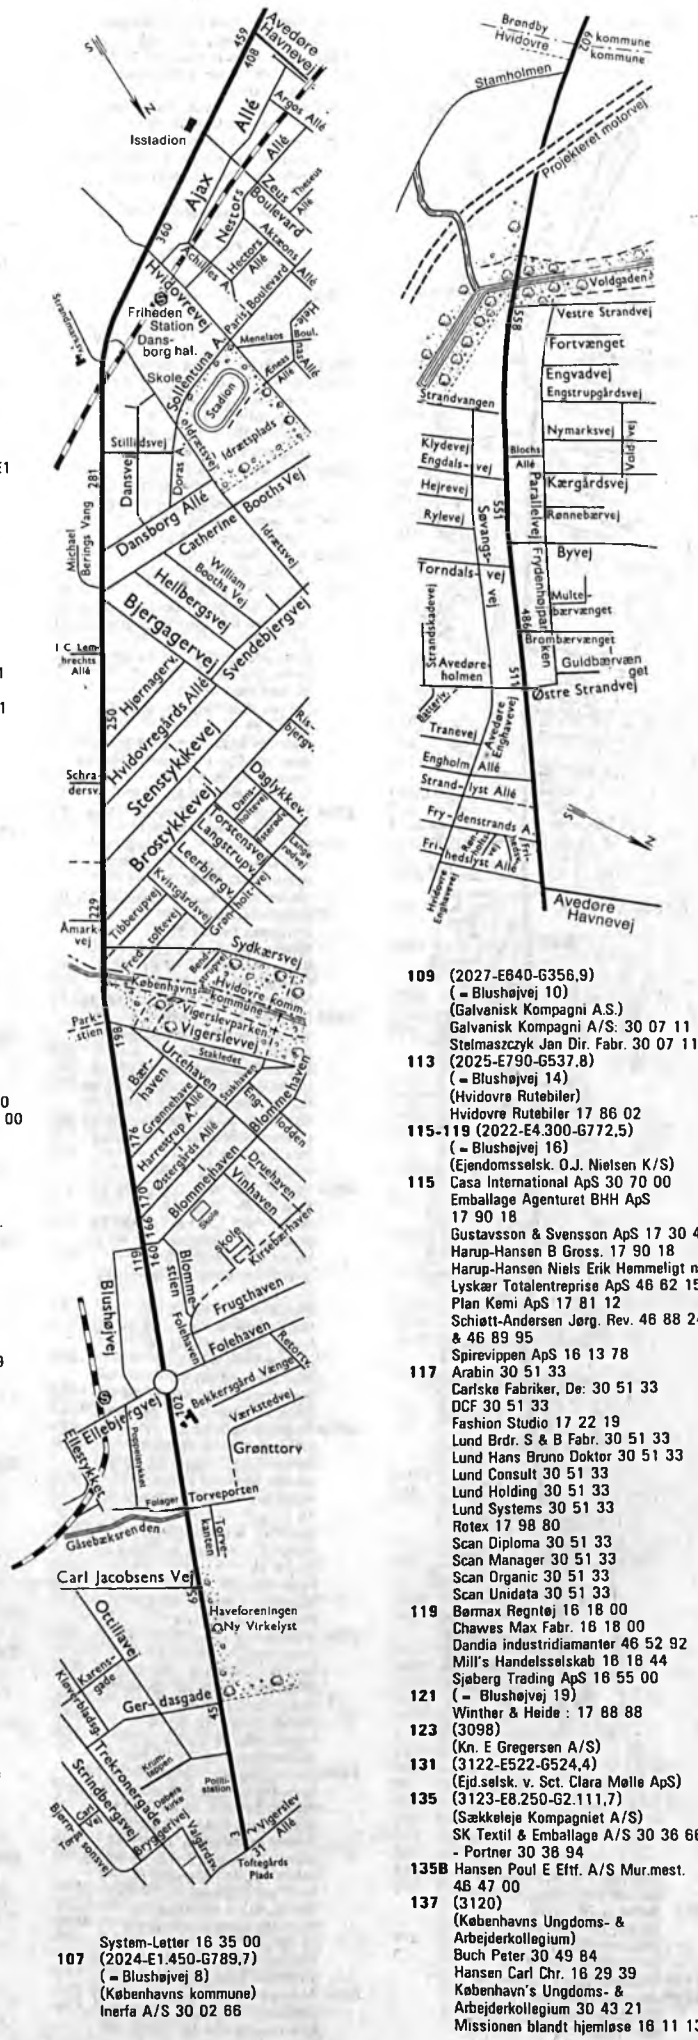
Avedøre Havnevej
459
408
Argos Allé
Allé
Zeus
Theseus Allé
Ajax
Isstadion
360
Nestors
Boulevard
Akteons
Hectors Allé
Achilles A.
Boulevard Allé
Paris
Friheden Station
Menelaos Boul.
Hvidovrevej
Dansborg hal.
Helenas Allé
Æneas Allé
Skole
Solfentuna A.
Stadion
Stillidsvej
Idrætsplads
Dansvej
Doras A.
Idrætsvej
281
Michael Berings Vang
Dansborg Allé
Catherine Booths Vej
William Booths Vej
Helbergsvej
Bjergagervej
Svendebjergvej
I C Lembrechts Allé
250
Hjørnagerv.
Hvidovregårds Allé
Risbjergv.
Stenstykkevej
Schradersv.
Daglykkev.
Brostykkevej
Torstensvej
Langstrupvej
Leerbjergvej
Grønholtvej
Kvistgårdsvej
Tibberupvej
Fredtoftevej
229
Amarkvej
Sydkærsvej
Københavns kommune
Hvidovre komm.
Vigerslevparken
Vigerslevvej
Parkstien
198
Bærhaven
Urtehaven
Stakledet
Blommehaven
176
Grønnehave
Harrestrup Allé
Østergårds Allé
Blommehaven
Druehaven
Vinhaven
Skole
Kirsebærhaven
170
166
160
116
Blushøjvej
Blommestien
Folehaven
Frugthaven
Folehaven
Retortvej
202
Ellebjergvej
Bekkersgård Vænge
Ellestykket
Værkstedvej
Grønttorv
Folager
Torveporten
Gåsebæksrenden
Torvekanten
Carl Jacobsens Vej
Haveforeningen Ny Virkelyst
Ottiliavej
Karensgade
Gerdasgade
Trekronergade
Strindbergsvej
Bryggerivej
Vigerslev Allé
Toftegårds Plads
Politistation

System-Letter 16 35 00
107 (2024-E1.450-G789,7)
( = Blushøjvej 8)
(Københavns kommune)
Inerfa A/S 30 02 66

Brøndby kommune
Hvidovre kommune
Stamholmen
Projekteret motorvej
Voldgaden
558
Vestre Strandvej
Fortvænget
Engvadvej
Engstrupgårdsvej
Strandvangen
Nymarksvej
Klydevej
Blochs Allé
Engdals-vej
Hejrevej
Parallelvej
Kærgårdsvej
Rønnebærvej
Rylevej
Søvangsvej
551
Byvej
Torndals-vej
Frydenhøjparken
Multebærvænget
486
Brombærvænget
Guldbærvænget
Strandskadevej
Avedøreholmen
511
Østre Strandvej
Tranevej
Avedøre Enghavevej
Engholm Allé
Strandlyst Allé
Frydenstrands A.
Frihedslyst Allé
Avedøre Enghavevej
Avedøre Havnevej

109 (2027-E640-G356,9)
( = Blushøjvej 10)
(Galvanisk Kompagni A.S.)
Galvanisk Kompagni A/S: 30 07 11
Stelmaszczyk Jan Dir. Fabr. 30 07 11
113 (2025-E790-G537,8)
( = Blushøjvej 14)
(Hvidovre Rutebiler)
Hvidovre Rutebiler 17 86 02
115-119 (2022-E4.300-G772,5)
( = Blushøjvej 16)
(Ejendomsselsk. O.J. Nielsen K/S)
115 Casa International ApS 30 70 00
Emballage Agenturet BHH ApS 17 90 18
Gustavsson & Svensson ApS 17 30 4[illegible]
Harup-Hansen B Gross. 17 90 18
Harup-Hansen Niels Erik Hemmeligt n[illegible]
Lyskær Totalentreprise ApS 46 62 15
Plan Kemi ApS 17 81 12
Schiøtt-Andersen Jørg. Rev. 46 88 24 & 46 89 95
Spirevippen ApS 16 13 78
117 Arabin 30 51 33
Carlske Fabriker, De: 30 51 33
DCF 30 51 33
Fashion Studio 17 22 19
Lund Brdr. S & B Fabr. 30 51 33
Lund Hans Bruno Doktor 30 51 33
Lund Consult 30 51 33
Lund Holding 30 51 33
Lund Systems 30 51 33
Rotex 17 98 80
Scan Diploma 30 51 33
Scan Manager 30 51 33
Scan Organic 30 51 33
Scan Unidata 30 51 33
119 Bormax Regntøj 16 18 00
Chawes Max Fabr. 16 18 00
Dandia industridiamanter 46 52 92
Mill's Handelsselskab 16 18 44
Sjøberg Trading ApS 16 55 00
121 ( = Blushøjvej 19)
Winther & Heide : 17 88 88
123 (3098)
(Kn. E Gregersen A/S)
131 (3122-E522-G524,4)
(Ejd.selsk. v. Sct. Clara Mølle ApS)
135 (3123-E8.250-G2.111,7)
(Sækkeleje Kompagniet A/S)
SK Textil & Emballage A/S 30 36 6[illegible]
- Portner 30 36 94
135B Hansen Poul E Eftf. A/S Mur.mest. 46 47 00
137 (3120)
(Københavns Ungdoms- & Arbejderkollegium)
Buch Peter 30 49 84
Hansen Carl Chr. 16 29 39
København's Ungdoms- & Arbejderkollegium 30 43 21
Missionen blandt hjemløse 16 11 1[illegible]